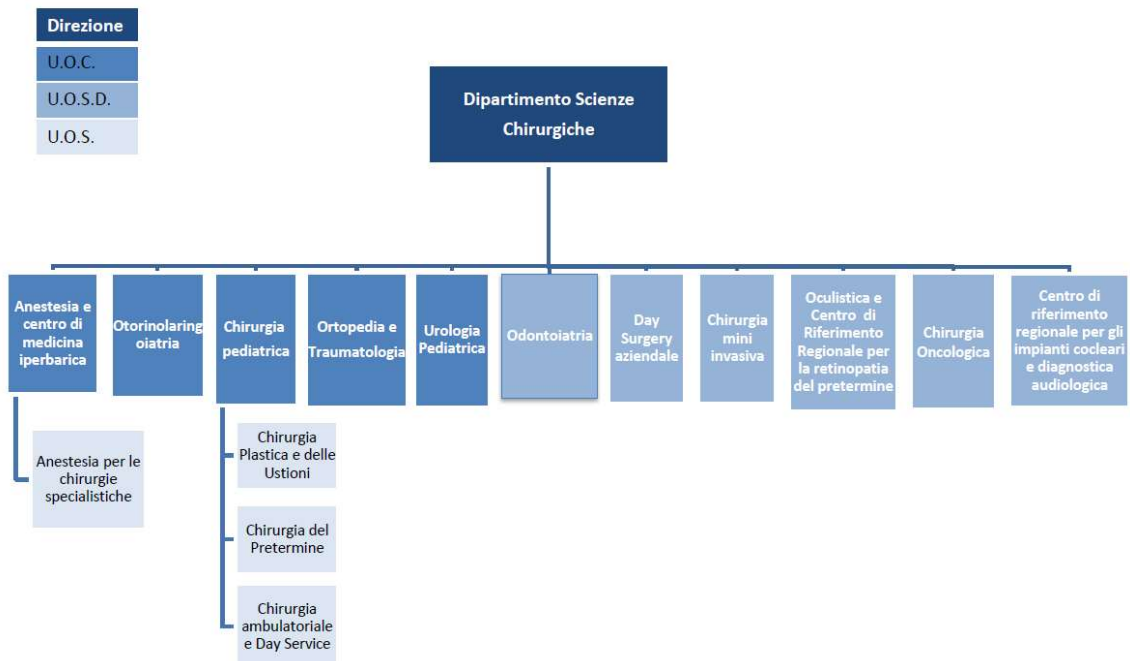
Direzione
U.O.C.
U.O.S.D.
U.O.S.

Dipartimento Scienze Chirurgiche

Anestesia e centro di medicina iperbarica

Otorinolaringoiatria

Chirurgia pediatrica

Ortopedia e Traumatologia

Urologia Pediatrica

Odontoiatria

Day Surgery aziendale

Chirurgia mini invasiva

Oculistica e Centro di Riferimento Regionale per la retinopatia del pretermine

Chirurgia Oncologica

Centro di riferimento regionale per gli impianti cocleari e diagnostica audiologica

Anestesia per le chirurgie specialistiche

Chirurgia Plastica e delle Ustioni

Chirurgia del Pretermine

Chirurgia ambulatoriale e Day Service